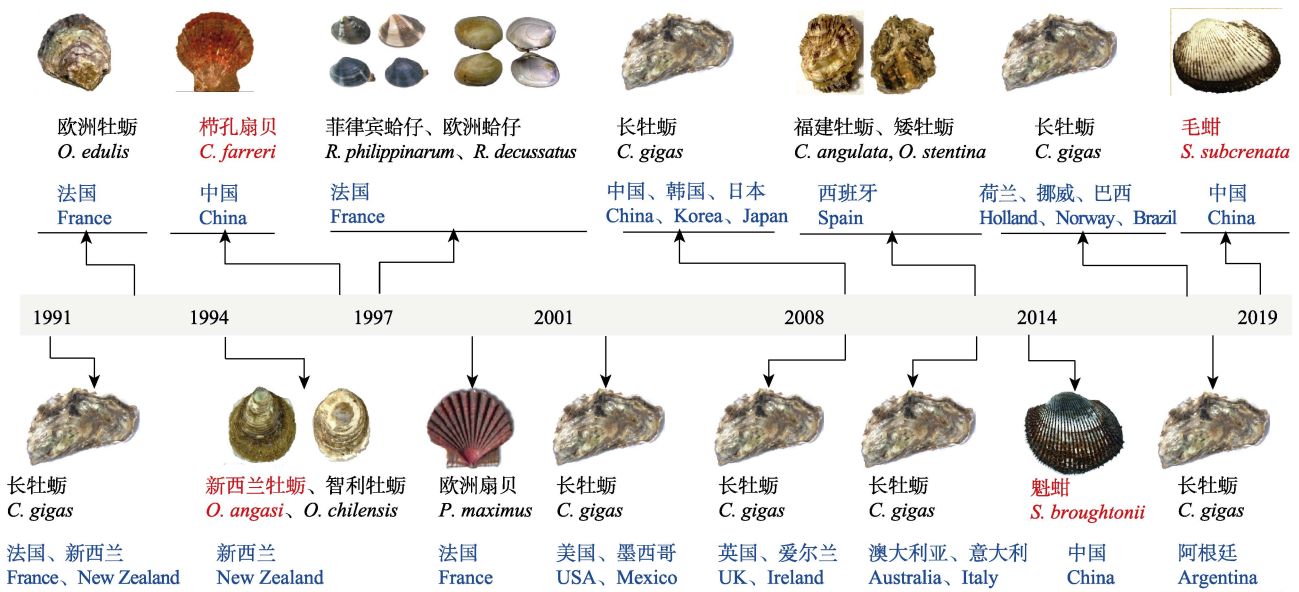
欧洲牡蛎
*O. edulis*

法国
France

栉孔扇贝
*C. farreri*

中国
China

菲律宾蛤仔、欧洲蛤仔
*R. philippinarum*、*R. decussatus*

法国
France

长牡蛎
*C. gigas*

中国、韩国、日本
China、Korea、Japan

福建牡蛎、矮牡蛎
*C. angulata*, *O. stentina*

西班牙
Spain

长牡蛎
*C. gigas*

荷兰、挪威、巴西
Holland、Norway、Brazil

毛蚶
*S. subcrenata*

中国
China

1991 1994 1997 2001 2008 2014 2019

长牡蛎
*C. gigas*

法国、新西兰
France、New Zealand

新西兰牡蛎、智利牡蛎
*O. angasi*、*O. chilensis*

新西兰
New Zealand

欧洲扇贝
*P. maximus*

法国
France

长牡蛎
*C. gigas*

美国、墨西哥
USA、Mexico

长牡蛎
*C. gigas*

英国、爱尔兰
UK、Ireland

长牡蛎
*C. gigas*

澳大利亚、意大利
Australia、Italy

魁蚶
*S. broughtonii*

中国
China

长牡蛎
*C. gigas*

阿根廷
Argentina